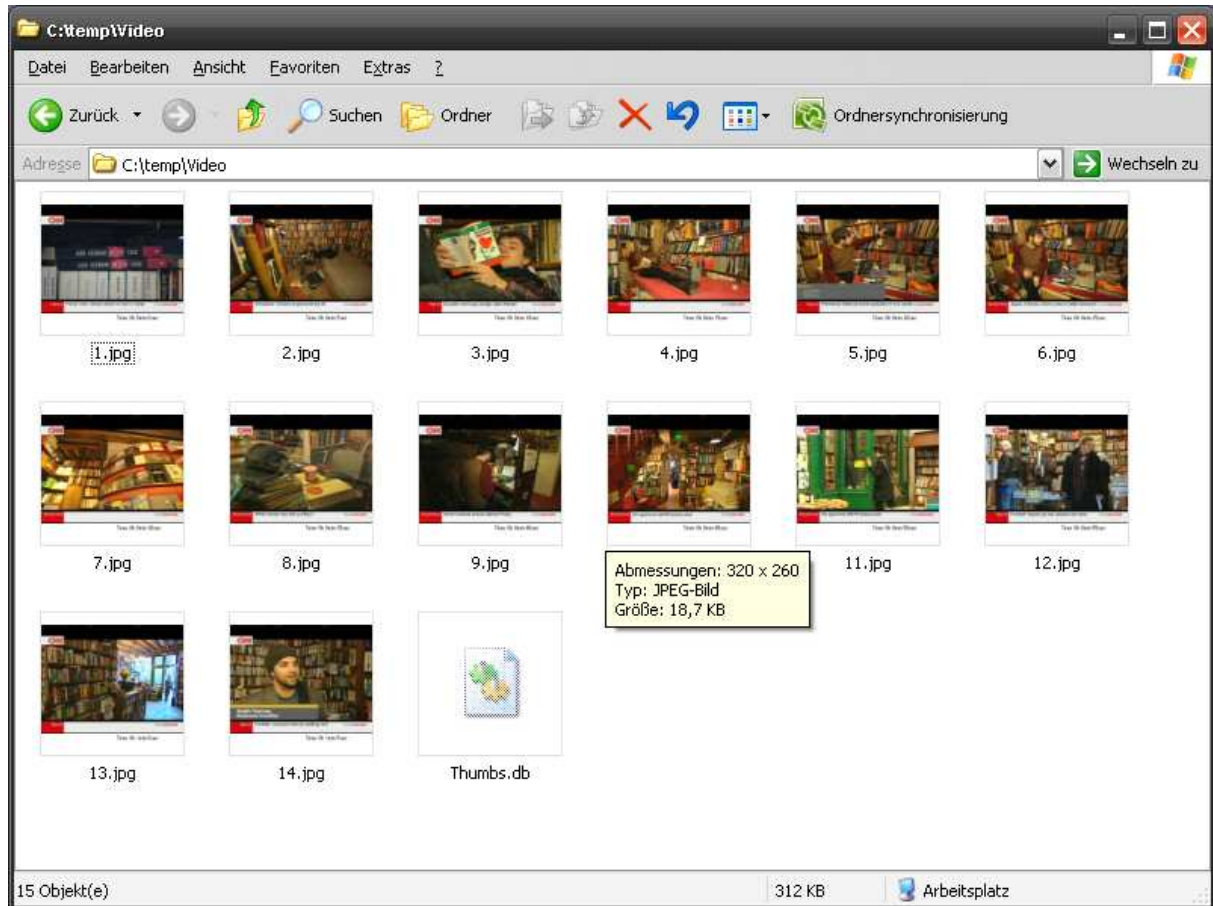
C:\temp\Video

Datei Bearbeiten Ansicht Favoriten Extras ?

Zurück Suchen Ordner Ordnersynchronisierung

Adresse C:\temp\Video Wechseln zu

1.jpg 2.jpg 3.jpg 4.jpg 5.jpg 6.jpg

7.jpg 8.jpg 9.jpg 11.jpg 12.jpg

Abmessungen: 320 x 260
Typ: JPEG-Bild
Größe: 18,7 KB

13.jpg 14.jpg Thumbs.db

15 Objekt(e) 312 KB Arbeitsplatz